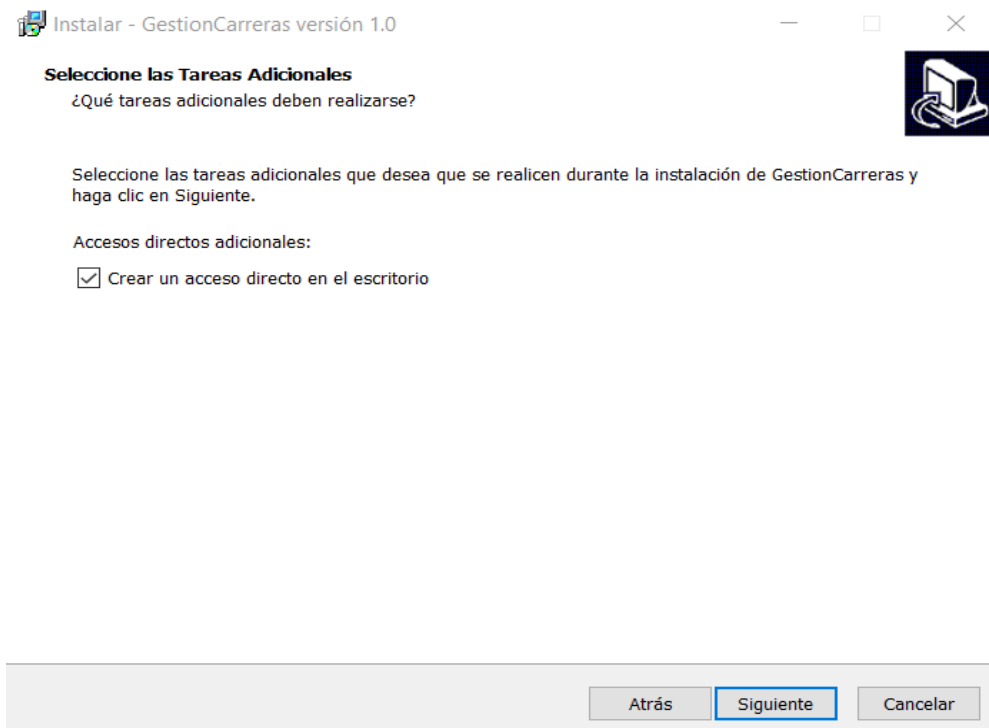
Instalar - GestionCarreras versión 1.0

Seleccione las Tareas Adicionales
¿Qué tareas adicionales deben realizarse?

Seleccione las tareas adicionales que desea que se realicen durante la instalación de GestionCarreras y haga clic en Siguiente.

Accesos directos adicionales:

Crear un acceso directo en el escritorio

Atrás Siguiente Cancelar